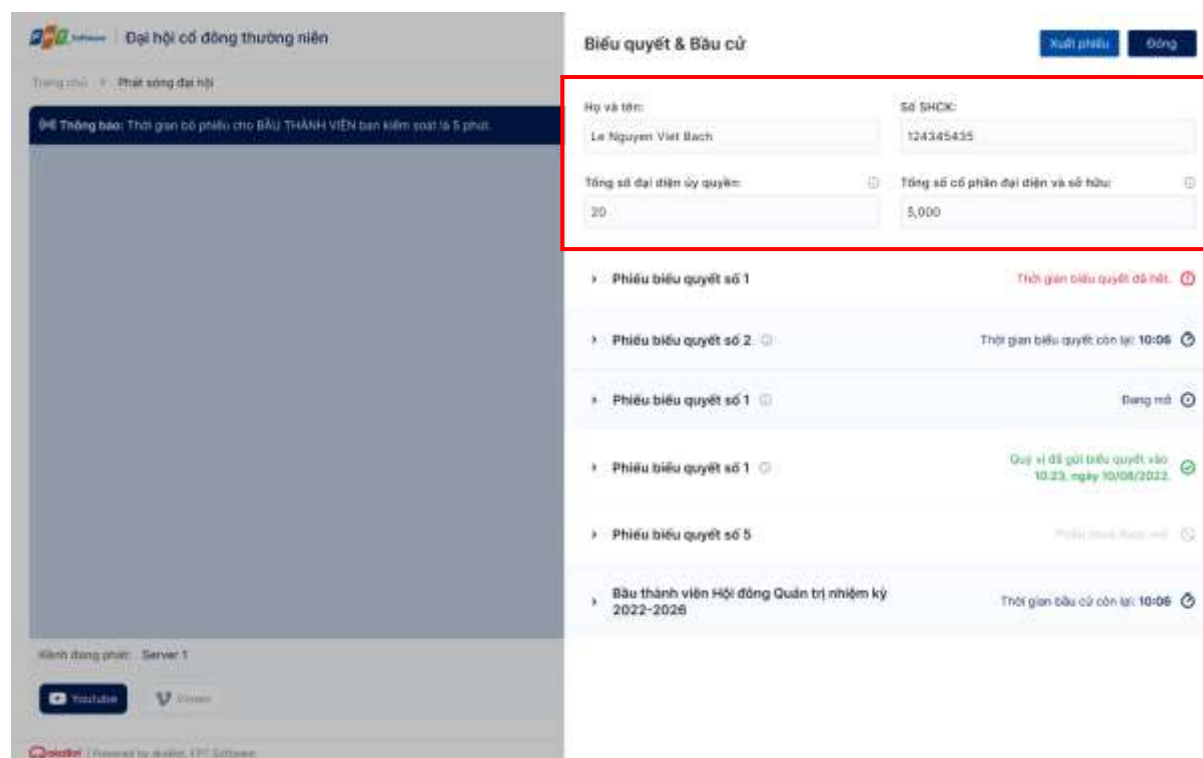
FPT Software | Đại hội cổ đông thường niên

Trang chủ > Phát sóng đại hội

Thông báo: Thời gian bỏ phiếu cho BẦU THÀNH VIÊN ban kiểm soát là 5 phút.

Kênh đang phát: Server 1

Youtube

Vimeo

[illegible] | Powered by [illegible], FPT Software

Biểu quyết & Bầu cử

Xuất phiếu

Đóng

Họ và tên:

Le Nguyen Viet Bach

Số SHCK:

124345435

Tổng số đại diện ủy quyền:

20

Tổng số cổ phần đại diện và sở hữu:

5,000

Phiếu biểu quyết số 1

Thời gian biểu quyết đã hết.

Phiếu biểu quyết số 2

Thời gian biểu quyết còn lại: 10:06

Phiếu biểu quyết số 1

Đang mở

Phiếu biểu quyết số 1

Quý vị đã gửi biểu quyết vào 10:23, ngày 10/08/2022.

Phiếu biểu quyết số 5

Phiếu chưa được mở

Bầu thành viên Hội đồng Quản trị nhiệm kỳ 2022-2026

Thời gian bầu cử còn lại: 10:06